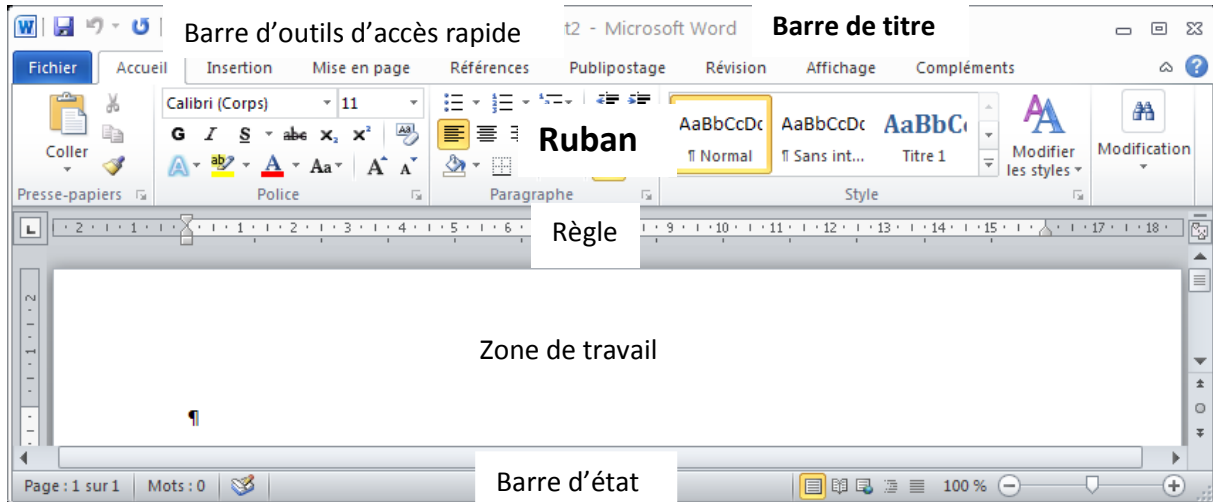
Barre d'outils d'accès rapide

t2 - Microsoft Word

Barre de titre

Fichier
Accueil
Insertion
Mise en page
Références
Publipostage
Révision
Affichage
Compléments

Coller
Calibri (Corps)
11
G I S abc $x_2$ $x^2$
Aa
Ruban
AaBbCcDc
¶ Normal
AaBbCcDc
¶ Sans int...
AaBbC
Titre 1
Modifier les styles
Modification
Presse-papiers
Police
Paragraphe
Style

· 2 · 1 · 1 · · 1 · 1 · 2 · 1 · 3 · 1 · 4 · 1 · 5 · 1 · 6 · Règle · 9 · 1 · 10 · 1 · 11 · 1 · 12 · 1 · 13 · 1 · 14 · 1 · 15 · 1 · 17 · 1 · 18 ·

Zone de travail

¶

Page : 1 sur 1
Mots : 0
Barre d'état
100 %